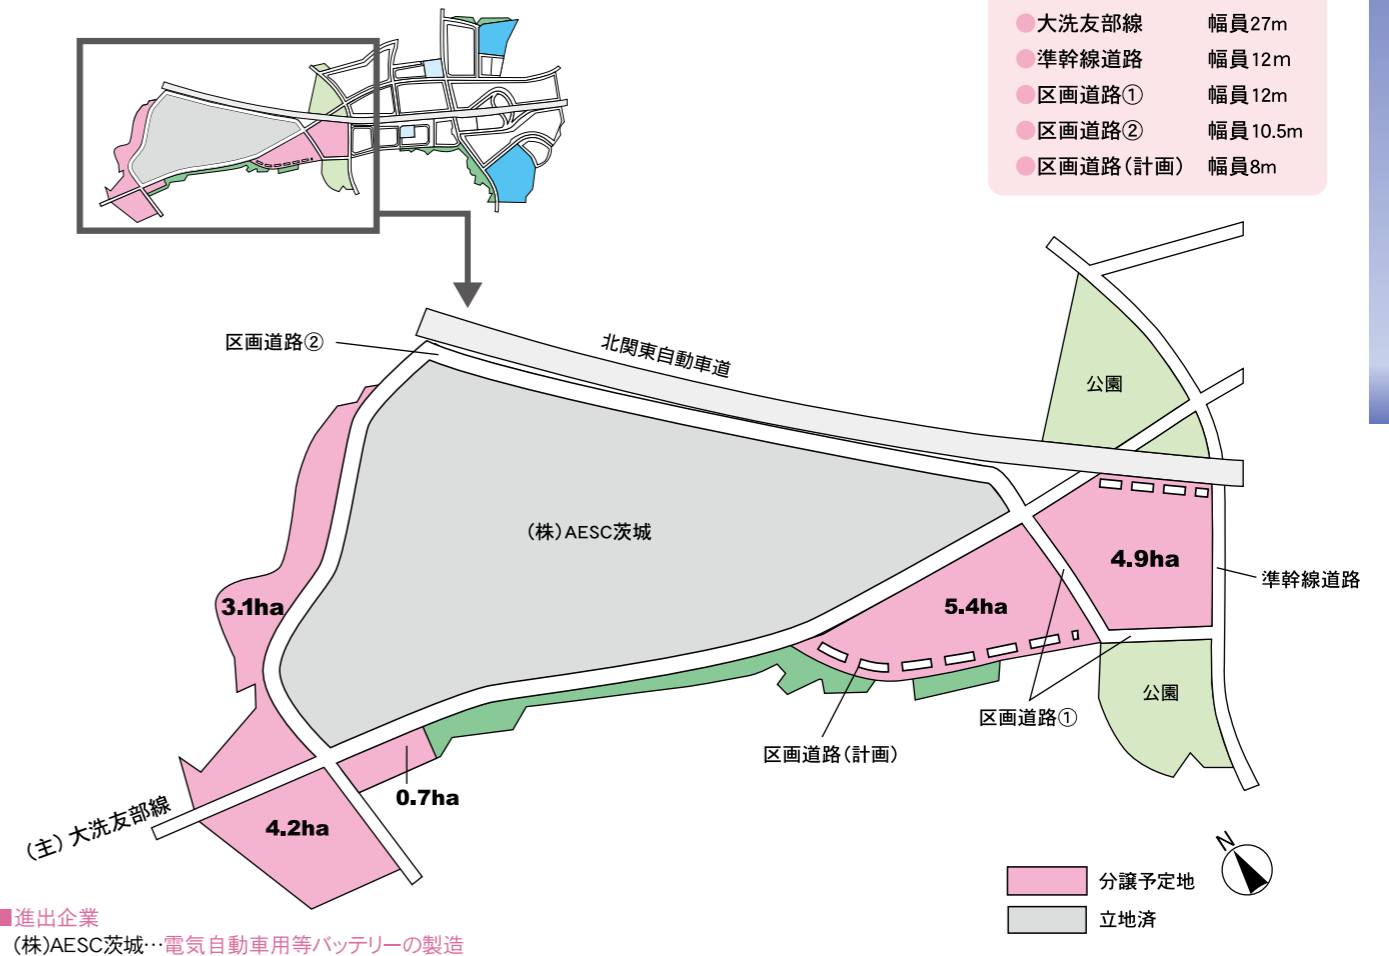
●大洗友部線　幅員27m
●準幹線道路　幅員12m
●区画道路①　幅員12m
●区画道路②　幅員10.5m
●区画道路(計画)　幅員8m

区画道路②

北関東自動車道

公園

(株)AESC茨城

4.9ha

準幹線道路

5.4ha

3.1ha

公園

区画道路①

区画道路(計画)

0.7ha

(主) 大洗友部線

4.2ha

N

分譲予定地

立地済

■進出企業
(株)AESC茨城…電気自動車用等バッテリーの製造